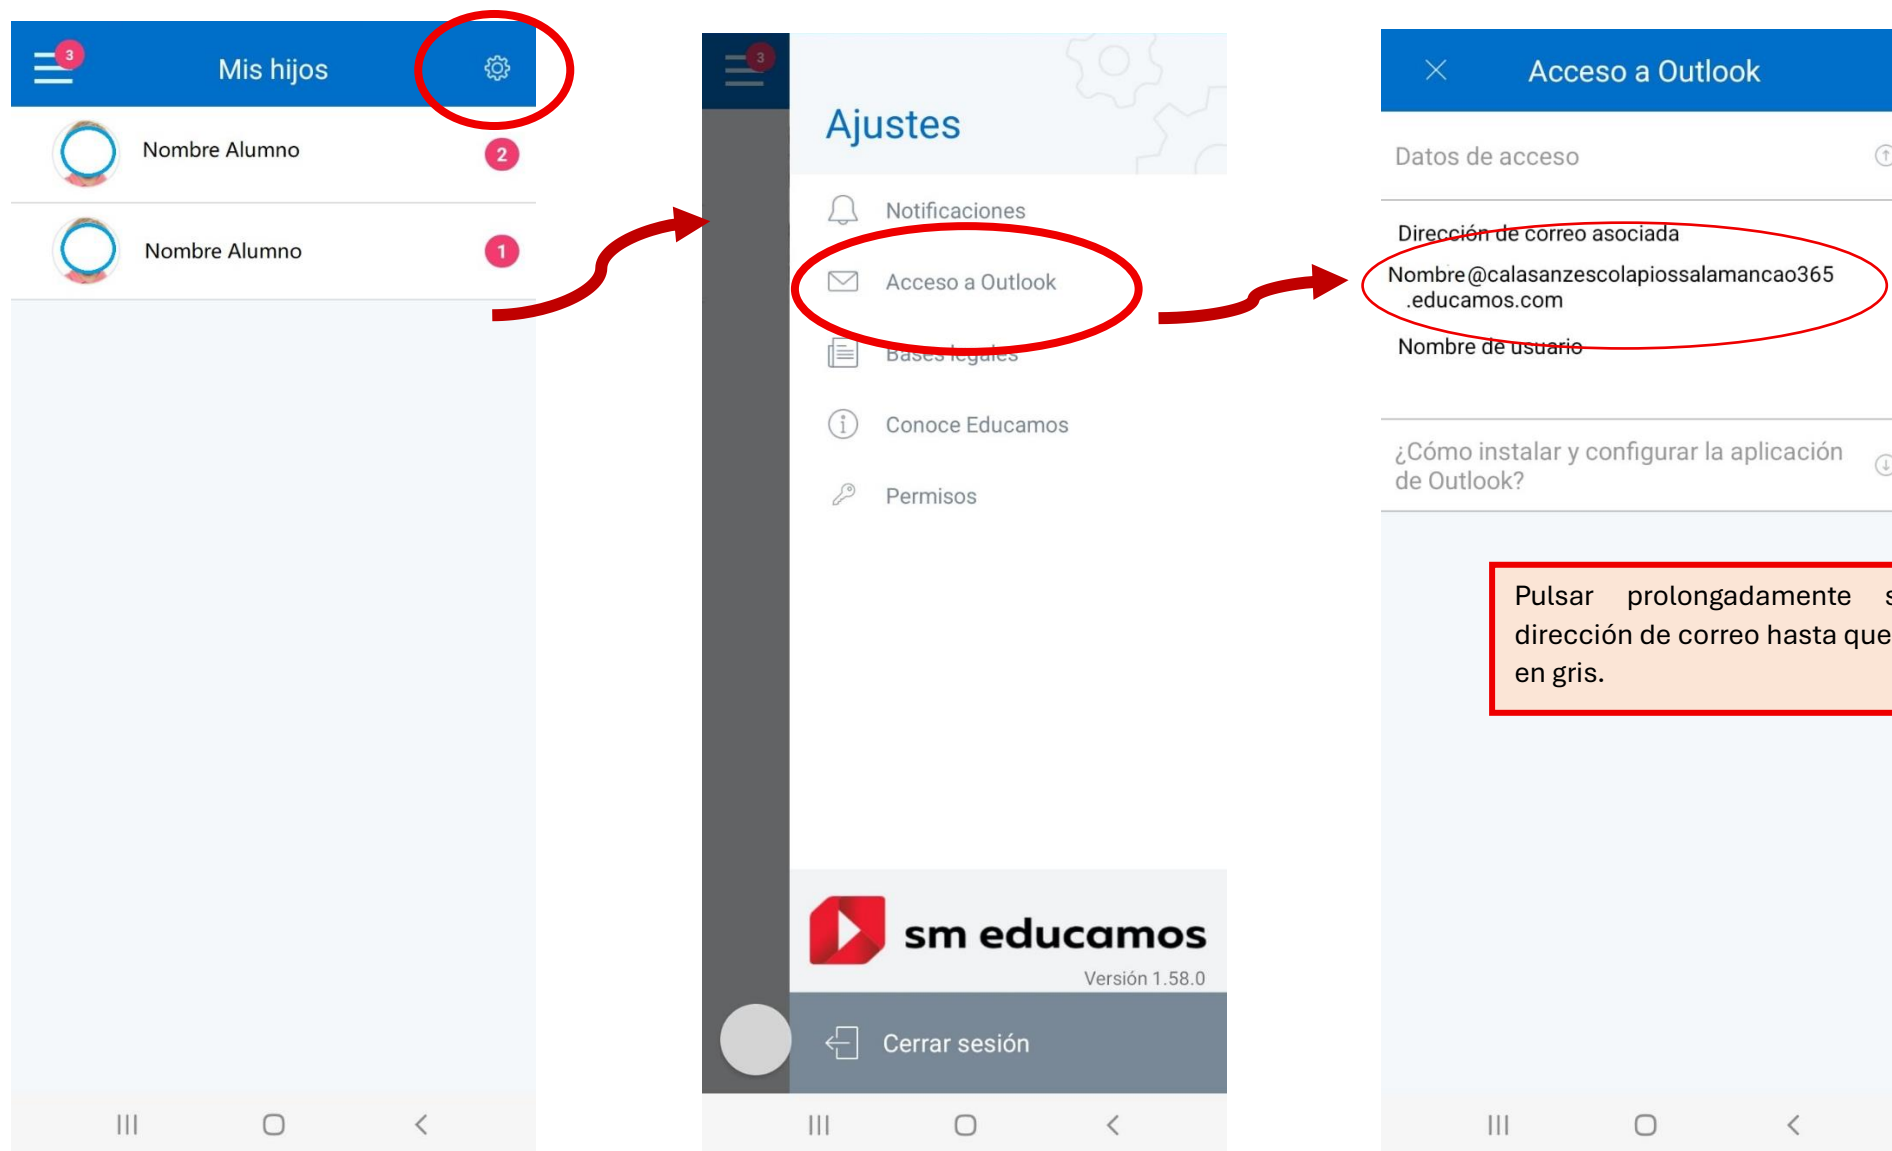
3

Mis hijos

Nombre Alumno 2

Nombre Alumno 1

3

Ajustes

Notificaciones

Acceso a Outlook

Bases legales

Conoce Educamos

Permisos

sm educamos

Versión 1.58.0

Cerrar sesión

Acceso a Outlook

Datos de acceso

Dirección de correo asociada

Nombre@calasanzescolapiossalamancao365.educamos.com

Nombre de usuario

¿Cómo instalar y configurar la aplicación de Outlook?

Pulsar prolongadamente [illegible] dirección de correo hasta que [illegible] en gris.